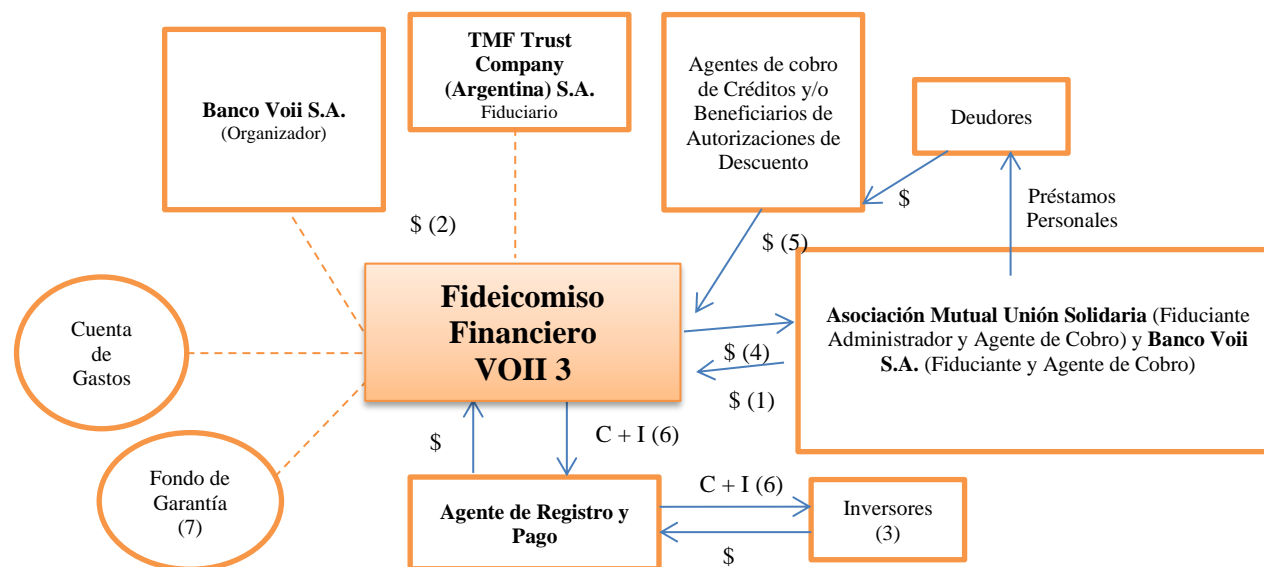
Banco Voii S.A.
(Organizador)

TMF Trust Company (Argentina) S.A.
Fiduciario

Agentes de cobro de Créditos y/o Beneficiarios de Autorizaciones de Descuento

Deudores

$

Préstamos Personales

$ (2)

$ (5)

Cuenta de Gastos

Fideicomiso Financiero VOII 3

Asociación Mutual Unión Solidaria (Fiduciante Administrador y Agente de Cobro) y Banco Voii S.A. (Fiduciante y Agente de Cobro)

$ (4)

$ (1)

$

C + I (6)

Fondo de Garantía (7)

Agente de Registro y Pago

C + I (6)

Inversores (3)

$